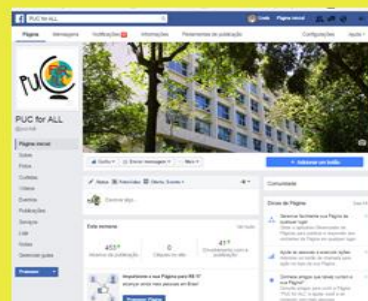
PUC for ALL

Criado Página inicial

Página Mensagens Notificações Informações Ferramentas de publicação Configurações Ajuda

PUC

PUC for ALL
@puc4all

Página inicial
Sobre
Fotos
Curtidas
Vídeos
Eventos
Publicações
Serviços
Loja
Notas
Gerenciar guias

Promover

Curtir Enviar mensagem Mais

+ Adicionar um botão

Status Foto/vídeo Oferta, Evento +

Escreva algo...

Esta semana

451 Alcance da publicação
0 Cliques no site
41 Envolvimento com a publicação

Impulsione a sua Página por R$ 1?
Alcance ainda mais pessoas em Brasil

Promover Página

Comunidade

Dicas de Página Ver tudo

Gerencie facilmente sua Página de qualquer lugar

Ajude as pessoas a entrarem em contato

Conheça amigos que talvez curtam a sua Página